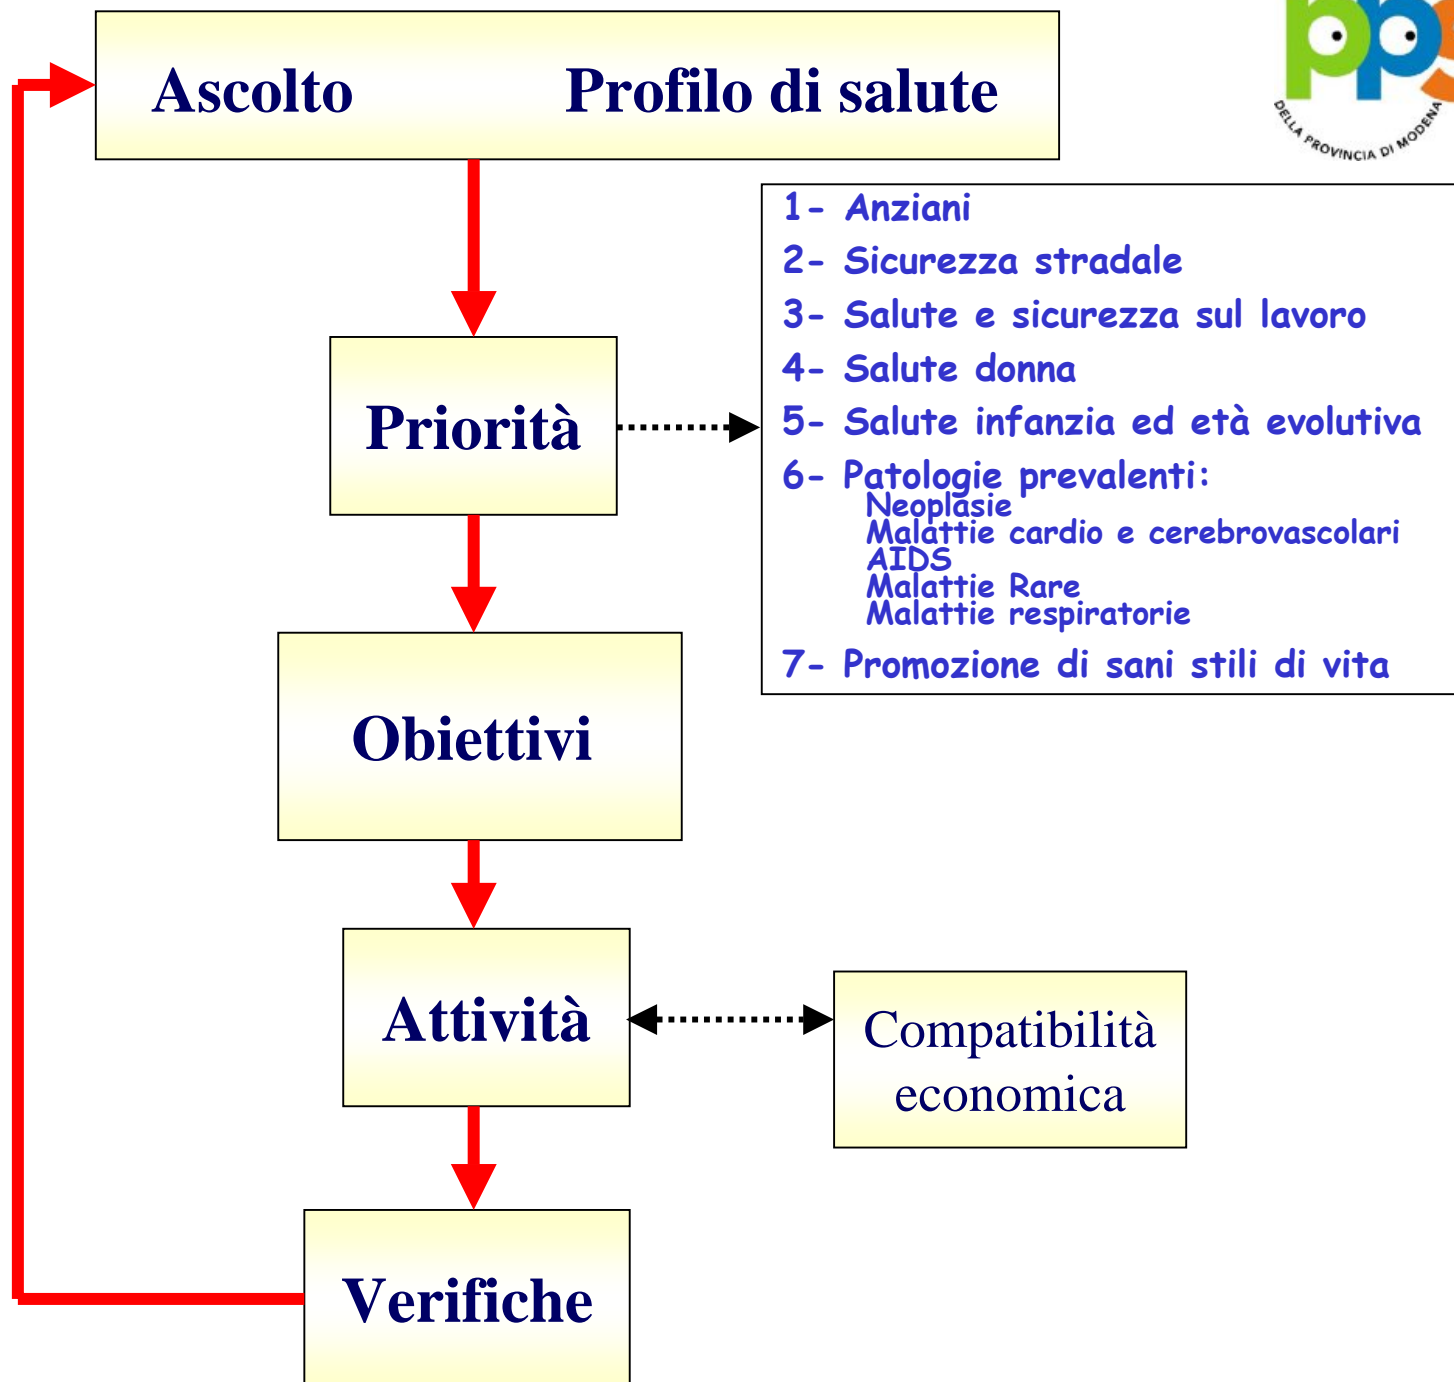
Ascolto Profilo di salute

DELLA PROVINCIA DI MODENA

Priorità

1- Anziani
2- Sicurezza stradale
3- Salute e sicurezza sul lavoro
4- Salute donna
5- Salute infanzia ed età evolutiva
6- Patologie prevalenti:
Neoplasie
Malattie cardio e cerebrovascolari
AIDS
Malattie Rare
Malattie respiratorie
7- Promozione di sani stili di vita

Obiettivi

Attività

Compatibilità economica

Verifiche